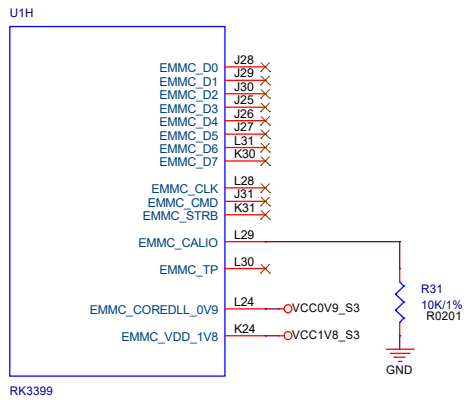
U1H

EMMC_D0 J28
EMMC_D1 J29
EMMC_D2 J30
EMMC_D3 J25
EMMC_D4 J26
EMMC_D5 J27
EMMC_D6 L31
EMMC_D7 K30

EMMC_CLK L28
EMMC_CMD J31
EMMC_STRB K31

EMMC_CALIO L29

EMMC_TP L30

EMMC_COREDLL_0V9 L24 VCC0V9_S3

EMMC_VDD_1V8 K24 VCC1V8_S3

R31
10K/1%
R0201

GND

RK3399